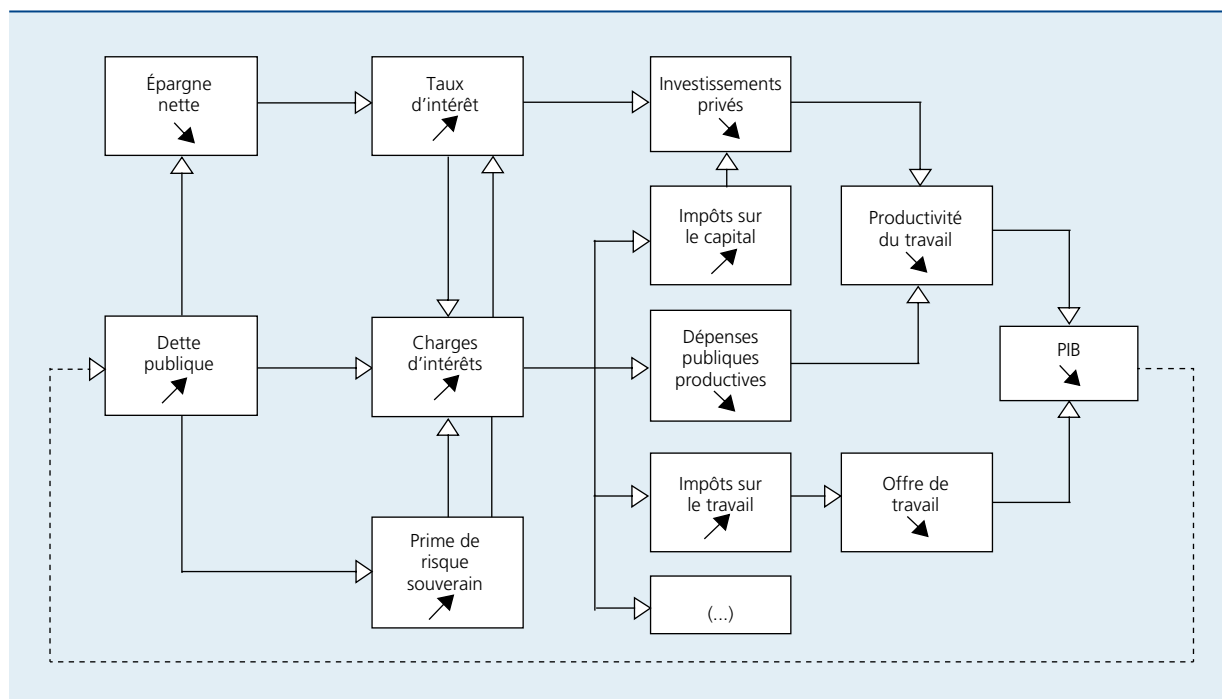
Épargne nette

Taux d'intérêt

Investissements privés

Impôts sur le capital

Productivité du travail

Dette publique

Charges d'intérêts

Dépenses publiques productives

PIB

Impôts sur le travail

Offre de travail

Prime de risque souverain

(...)